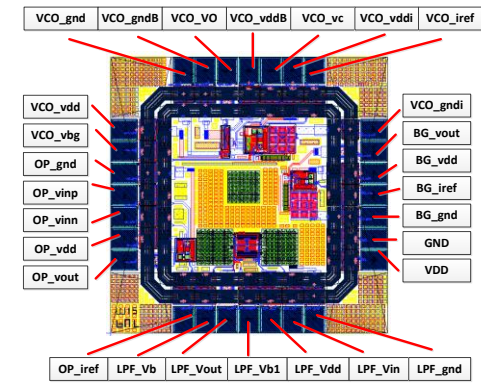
VCO_gnd
VCO_gndB
VCO_VO
VCO_vddB
VCO_vc
VCO_vddi
VCO_iref

VCO_vdd
VCO_vbg
OP_gnd
OP_vinp
OP_vinn
OP_vdd
OP_vout

VCO_gndi
BG_vout
BG_vdd
BG_iref
BG_gnd
GND
VDD

OP_iref
LPF_Vb
LPF_Vout
LPF_Vb1
LPF_Vdd
LPF_Vin
LPF_gnd